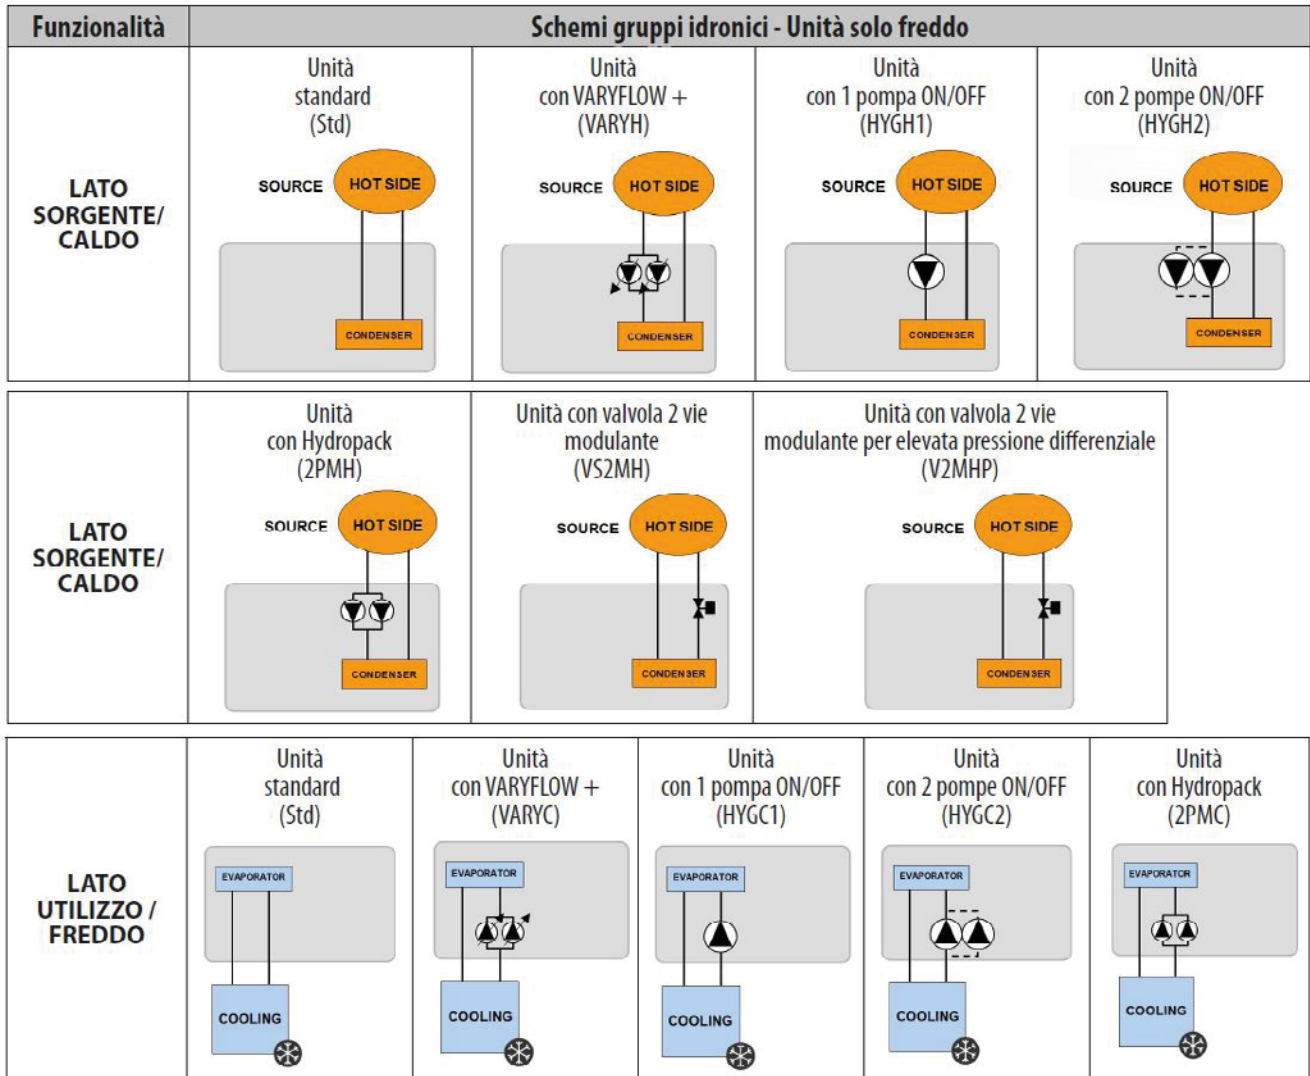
| Funzionalità | Schemi gruppi idronici - Unità solo freddo | | | |
|---|---|---|---|---|
| LATO SORGENTE/ CALDO | Unità standard (Std) SOURCE HOT SIDE CONDENSER | Unità con VARYFLOW + (VARYH) SOURCE HOT SIDE CONDENSER | Unità con 1 pompa ON/OFF (HYGH1) SOURCE HOT SIDE CONDENSER | Unità con 2 pompe ON/OFF (HYGH2) SOURCE HOT SIDE CONDENSER |

| LATO SORGENTE/ CALDO | Unità con Hydropack (2PMH) SOURCE HOT SIDE CONDENSER | Unità con valvola 2 vie modulante (VS2MH) SOURCE HOT SIDE CONDENSER | Unità con valvola 2 vie modulante per elevata pressione differenziale (V2MHP) SOURCE HOT SIDE CONDENSER |
|---|---|---|---|

| LATO UTILIZZO / FREDDO | Unità standard (Std) EVAPORATOR COOLING | Unità con VARYFLOW + (VARYC) EVAPORATOR COOLING | Unità con 1 pompa ON/OFF (HYGC1) EVAPORATOR COOLING | Unità con 2 pompe ON/OFF (HYGC2) EVAPORATOR COOLING | Unità con Hydropack (2PMC) EVAPORATOR COOLING |
|---|---|---|---|---|---|